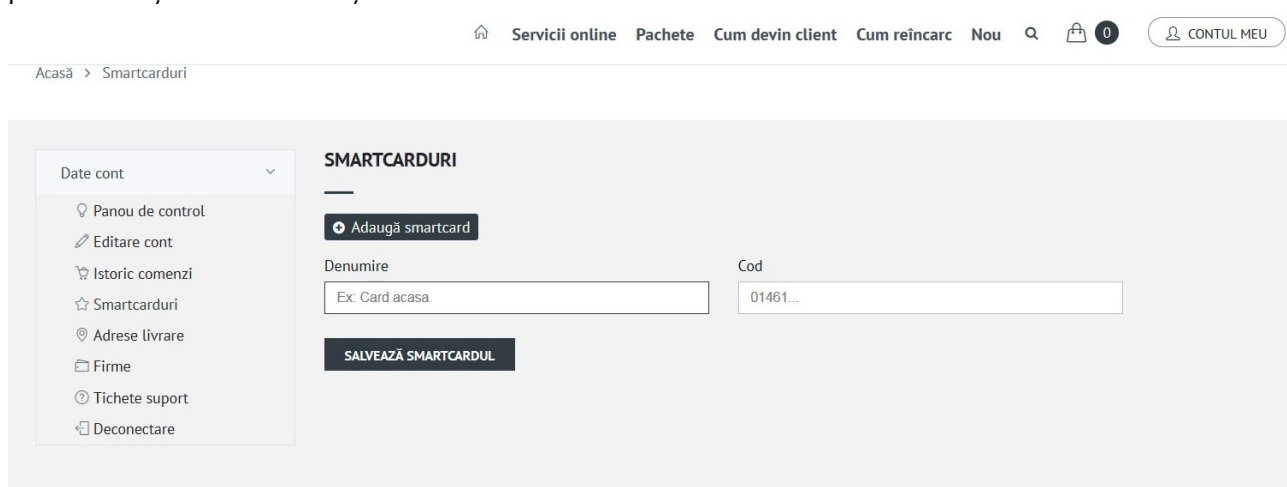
Servicii online Pachete Cum devin client Cum reîncarc Nou 0 CONTUL MEU

Acasă > Smartcarduri

Date cont

Panou de control
Editare cont
Istoric comenzi
Smartcarduri
Adrese livrare
Firme
Tichete suport
Deconectare

SMARTCARDURI

Adaugă smartcard

Denumire
Ex: Card acasa

Cod
01461...

SALVEAZĂ SMARTCARDUL